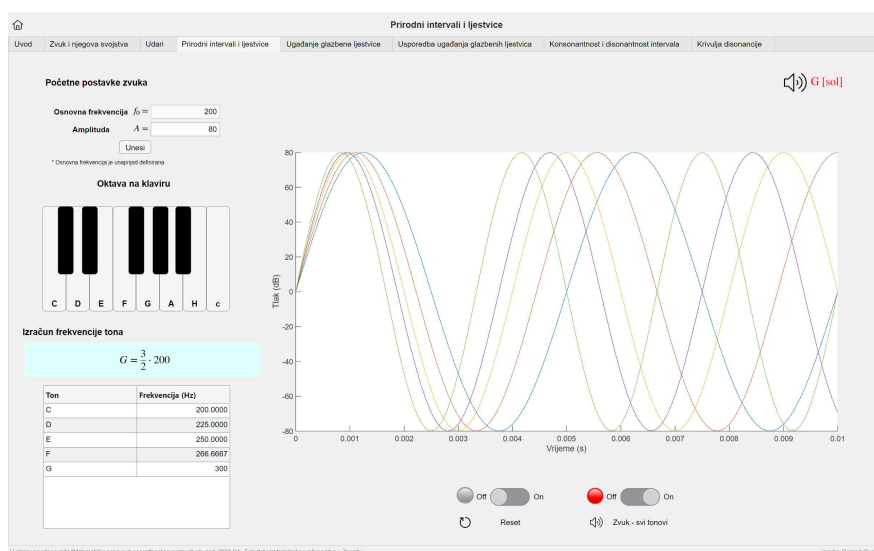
Prirodni intervali i ljestvice

Uvod | Zvuk i njegova svojstva | Udari | Prirodni intervali i ljestvice | Ugađanje glazbene ljestvice | Usporedba ugađanja glazbenih ljestvica | Konsonantnost i disonantnost intervala | Krivulja disonancije

Početne postavke zvuka

G [sol]

Osnovna frekvencija $f_0 =$ 200
Amplituda $A =$ 80
Unesi
* Osnovna frekvencija je unaprijed definirana

Oktava na klaviru

C D E F G A H c

Izračun frekvencije tona

$G = \frac{3}{2} \cdot 200$

| Ton | Frekvencija (Hz) |
|---|---|
| C | 200.0000 |
| D | 225.0000 |
| E | 250.0000 |
| F | 266.6667 |
| G | 300 |

80
60
40
20
0
-20
-40
-60
-80
Tlak (dB)
0 0.001 0.002 0.003 0.004 0.005 0.006 0.007 0.008 0.009 0.01
Vrijeme (s)

Off On
Reset
Off On
Zvuk - svi tonovi